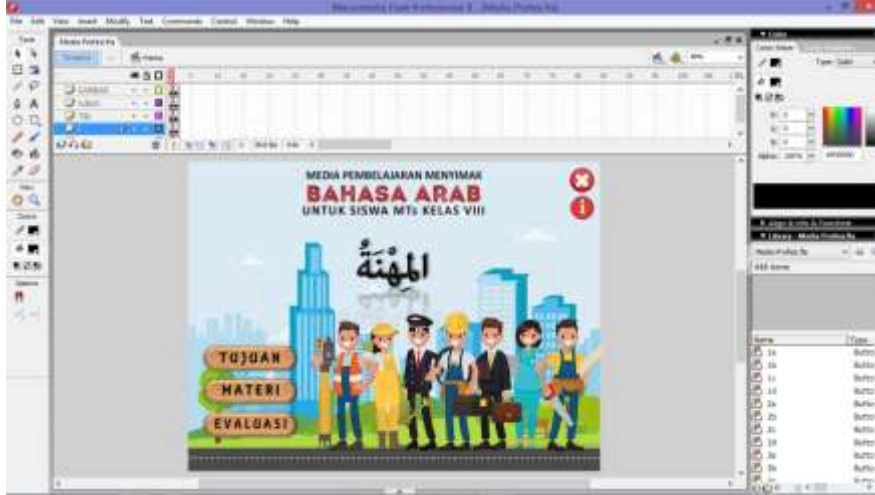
Macromedia Flash Professional 8 - [Media Profesi.fla]

File Edit View Insert Modify Text Commands Control Window Help

Tools

Media Profesi.fla

Timeline

Scene 1

MEDIA PEMBELAJARAN MENYIMAK

BAHASA ARAB

UNTUK SISWA MTs KELAS VIII

المِهْنَةُ

TUJUAN

MATERI

EVALUASI

Color

Color Mixer

Type: Solid

Alpha: 100%

#FFFFFF

Align & Info & Transform

Library - Media Profesi.fla

Media Profesi.fla

468 items

Name

Type

1a

1b

1c

1d

2a

2b

2c

2d

3a

3b

3c

Button

Button

Button

Button

Button

Button

Button

Button

Button

Button

Button